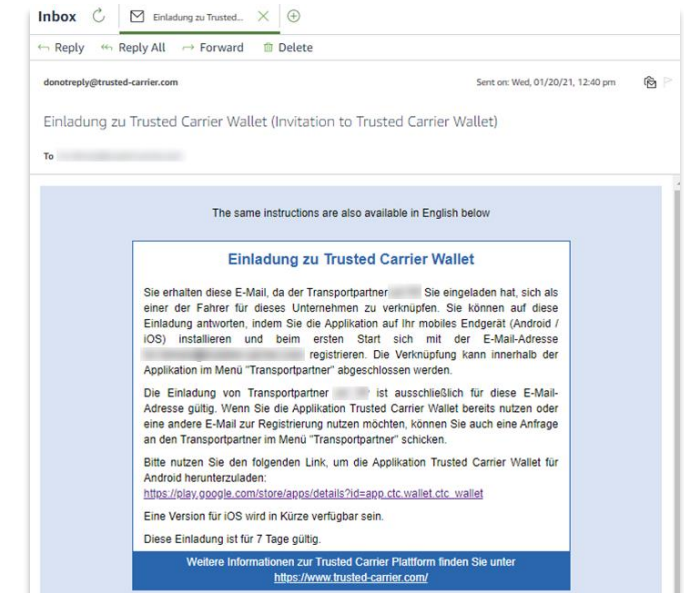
Inbox Einladung zu Trusted...

Reply Reply All Forward Delete

donotreply@trusted-carrier.com

Sent on: Wed, 01/20/21, 12:40 pm

Einladung zu Trusted Carrier Wallet (Invitation to Trusted Carrier Wallet)

To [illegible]

The same instructions are also available in English below

Einladung zu Trusted Carrier Wallet

Sie erhalten diese E-Mail, da der Transportpartner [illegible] Sie eingeladen hat, sich als einer der Fahrer für dieses Unternehmen zu verknüpfen. Sie können auf diese Einladung antworten, indem Sie die Applikation auf Ihr mobiles Endgerät (Android / iOS) installieren und beim ersten Start sich mit der E-Mail-Adresse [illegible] registrieren. Die Verknüpfung kann innerhalb der Applikation im Menü "Transportpartner" abgeschlossen werden.

Die Einladung von Transportpartner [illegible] ist ausschließlich für diese E-Mail-Adresse gültig. Wenn Sie die Applikation Trusted Carrier Wallet bereits nutzen oder eine andere E-Mail zur Registrierung nutzen möchten, können Sie auch eine Anfrage an den Transportpartner im Menü "Transportpartner" schicken.

Bitte nutzen Sie den folgenden Link, um die Applikation Trusted Carrier Wallet für Android herunterzuladen:
https://play.google.com/store/apps/details?id=app.ctc.wallet.ctc_wallet

Eine Version für iOS wird in Kürze verfügbar sein.

Diese Einladung ist für 7 Tage gültig.

Weitere Informationen zur Trusted Carrier Plattform finden Sie unter
https://www.trusted-carrier.com/